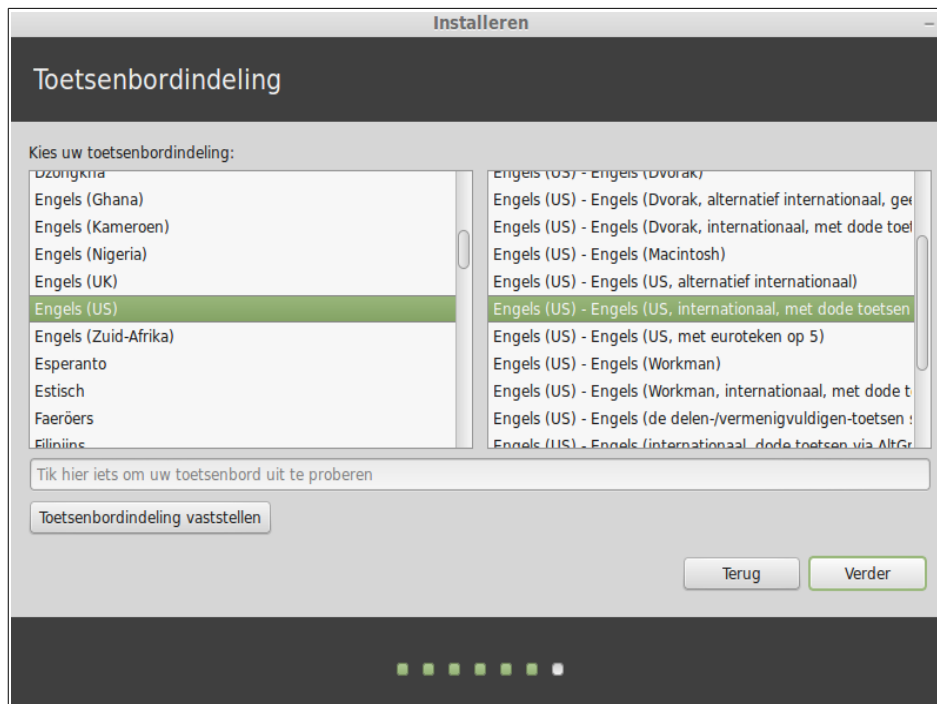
Installeren

Toetsenbordindeling

Kies uw toetsenbordindeling:

Dzongkha
Engels (Ghana)
Engels (Kameroen)
Engels (Nigeria)
Engels (UK)
Engels (US)
Engels (Zuid-Afrika)
Esperanto
Estisch
Faeröers
Filipijns

Engels (US) - Engels (Dvorak)
Engels (US) - Engels (Dvorak, alternatief internationaal, gee
Engels (US) - Engels (Dvorak, internationaal, met dode toe
Engels (US) - Engels (Macintosh)
Engels (US) - Engels (US, alternatief internationaal)
Engels (US) - Engels (US, internationaal, met dode toetsen
Engels (US) - Engels (US, met euroteken op 5)
Engels (US) - Engels (Workman)
Engels (US) - Engels (Workman, internationaal, met dode t
Engels (US) - Engels (de delen-/vermenigvuldigen-toetsen
Engels (US) - Engels (internationaal, dode toetsen via AltGr

Tik hier iets om uw toetsenbord uit te proberen

Toetsenbordindeling vaststellen

Terug

Verder